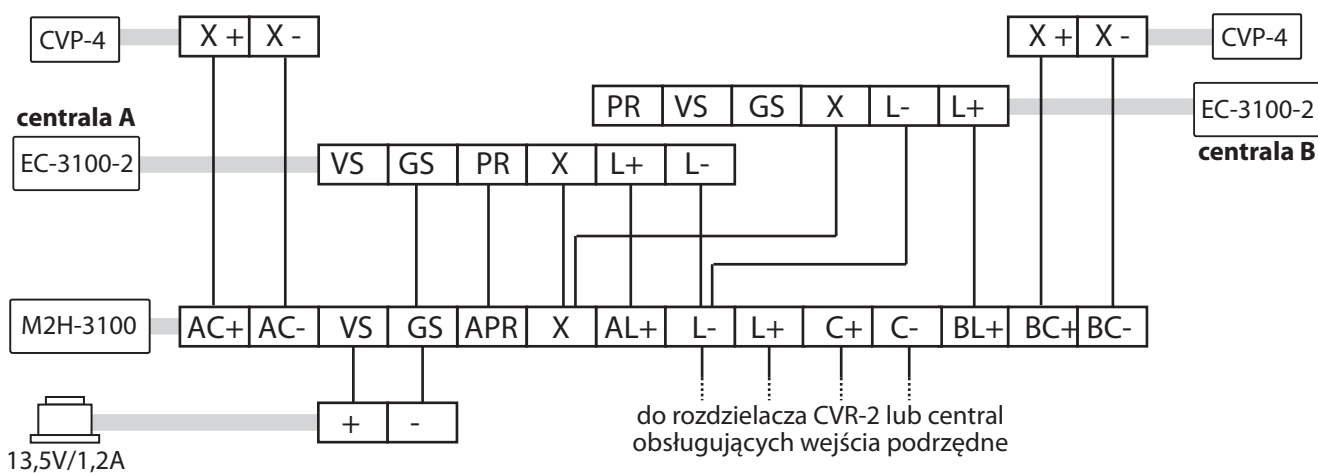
CVP-4

X + | X -

X + | X -

CVP-4

PR | VS | GS | X | L- | L+

EC-3100-2

centrala B

centrala A

EC-3100-2

VS | GS | PR | X | L+ | L-

M2H-3100

AC+ | AC- | VS | GS | APR | X | AL+ | L- | L+ | C+ | C- | BL+ | BC+ | BC-

+ | -

13,5V/1,2A

do rozdzielacza CVR-2 lub central obsługujących wejścia podrzędne